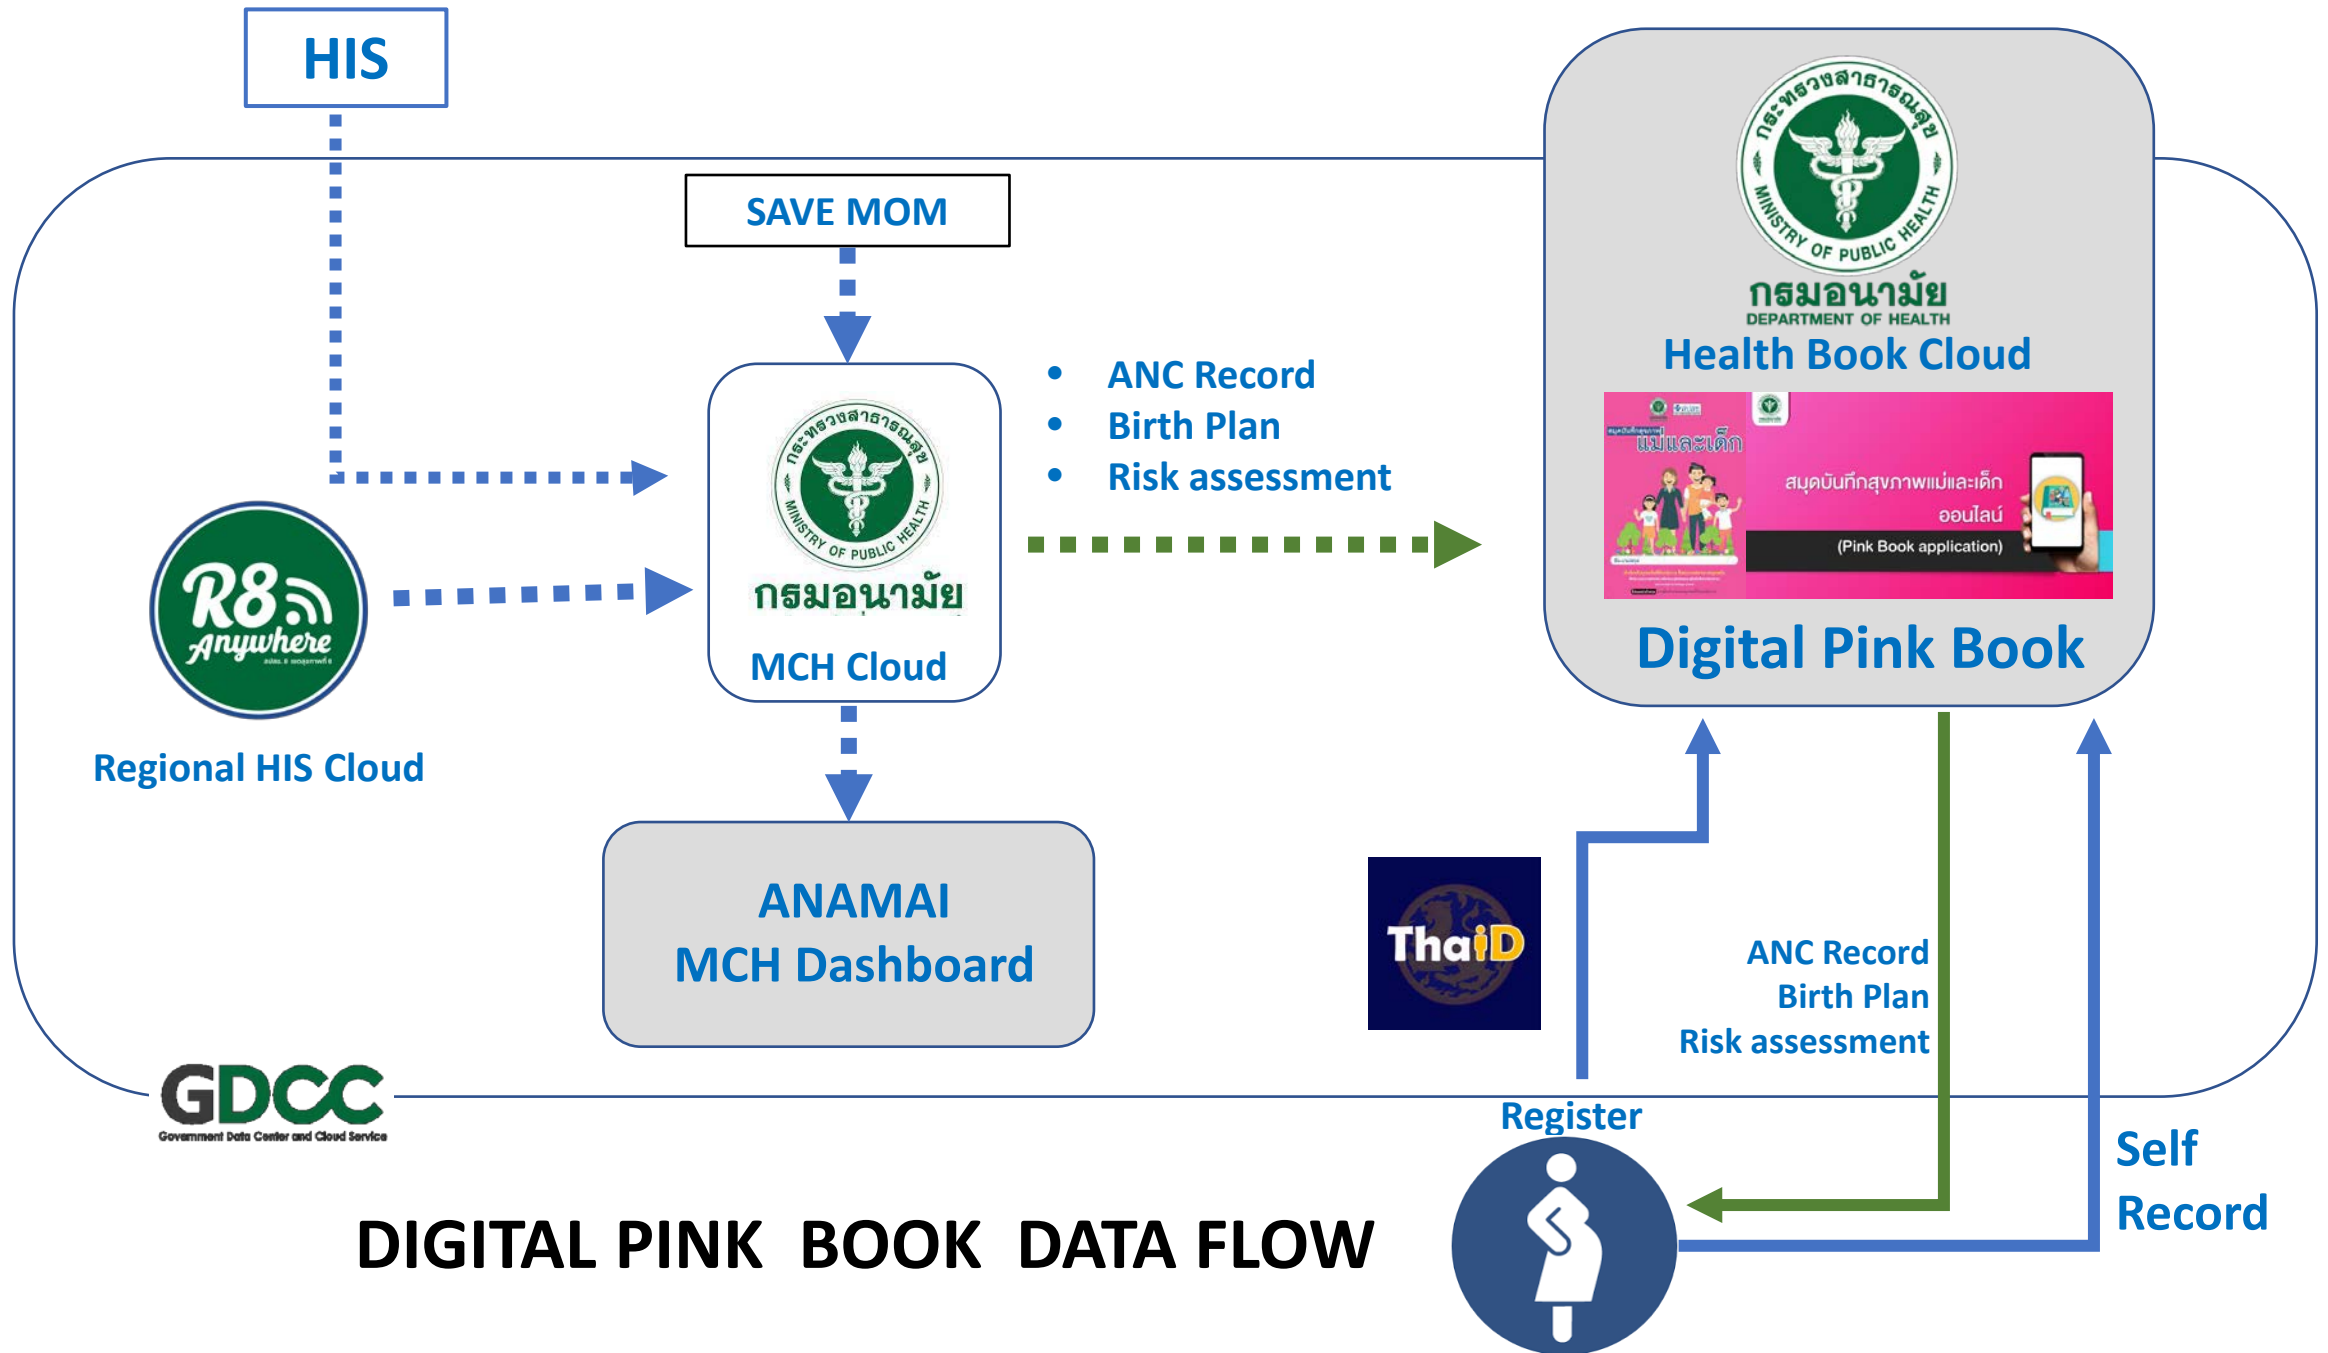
HIS

SAVE MOM

กระทรวงสาธารณสุข MINISTRY OF PUBLIC HEALTH
กรมอนามัย
MCH Cloud

• ANC Record
• Birth Plan
• Risk assessment

R8 Anywhere
Regional HIS Cloud

กระทรวงสาธารณสุข MINISTRY OF PUBLIC HEALTH
กรมอนามัย
DEPARTMENT OF HEALTH
Health Book Cloud

แม่และเด็ก
สมุดบันทึกสุขภาพแม่และเด็ก
ออนไลน์
(Pink Book application)

Digital Pink Book

ANAMAI
MCH Dashboard

ThaiD

ANC Record
Birth Plan
Risk assessment

GDCC
Government Data Center and Cloud Service

Register

Self
Record

DIGITAL PINK BOOK DATA FLOW